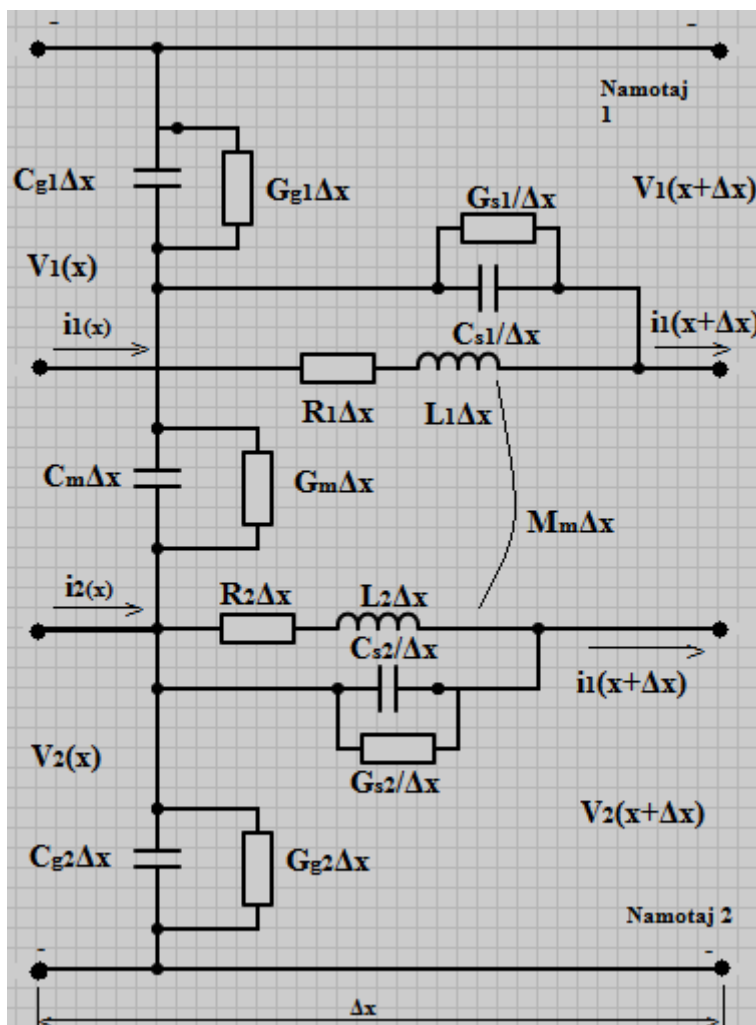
-

-

Namotaj 1

$C_{g1}\Delta x$

$G_{g1}\Delta x$

$V_1(x+\Delta x)$

$G_{s1}/\Delta x$

$V_1(x)$

$i_1(x)$

$C_{s1}/\Delta x$

$i_1(x+\Delta x)$

$R_1\Delta x$

$L_1\Delta x$

$C_m\Delta x$

$G_m\Delta x$

$M_m\Delta x$

$i_2(x)$

$R_2\Delta x$

$L_2\Delta x$

$C_{s2}/\Delta x$

$i_1(x+\Delta x)$

$V_2(x)$

$G_{s2}/\Delta x$

$V_2(x+\Delta x)$

$C_{g2}\Delta x$

$G_{g2}\Delta x$

Namotaj 2

-

-

$\Delta x$